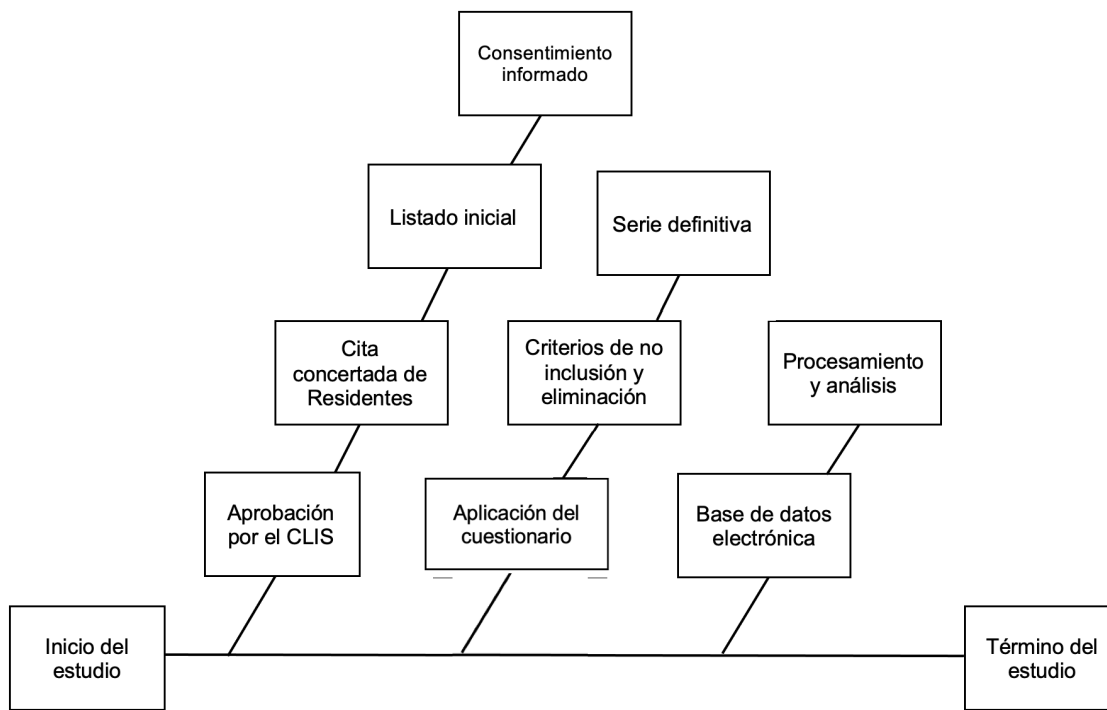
Consentimiento informado

Listado inicial

Serie definitiva

Cita concertada de Residentes

Criterios de no inclusión y eliminación

Procesamiento y análisis

Aprobación por el CLIS

Aplicación del cuestionario

Base de datos electrónica

Inicio del estudio

Término del estudio